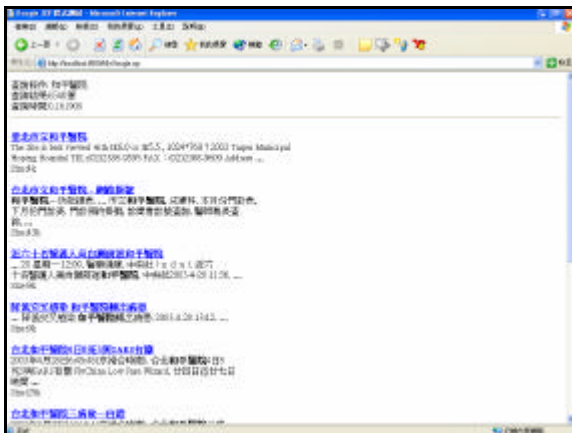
Google 搜尋結果 - Microsoft Internet Explorer

查詢條件: 和平醫院
查詢結果:10筆
查詢時間:0.18 秒

臺北市立和平醫院
The Site is best viewed with MS IE ... 2003 Taipei Municipal Hoping Hospital TEL:(02)2388-9595 FAX: (02)2388-9600 Address ...

台北市立和平醫院 - 網路新聞
和平醫院 ... 市立和平醫院 ...
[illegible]

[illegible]和平醫院
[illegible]

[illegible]和平醫院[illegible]
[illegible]

台北和平醫院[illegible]SARS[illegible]
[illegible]

台北和平醫院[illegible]
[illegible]